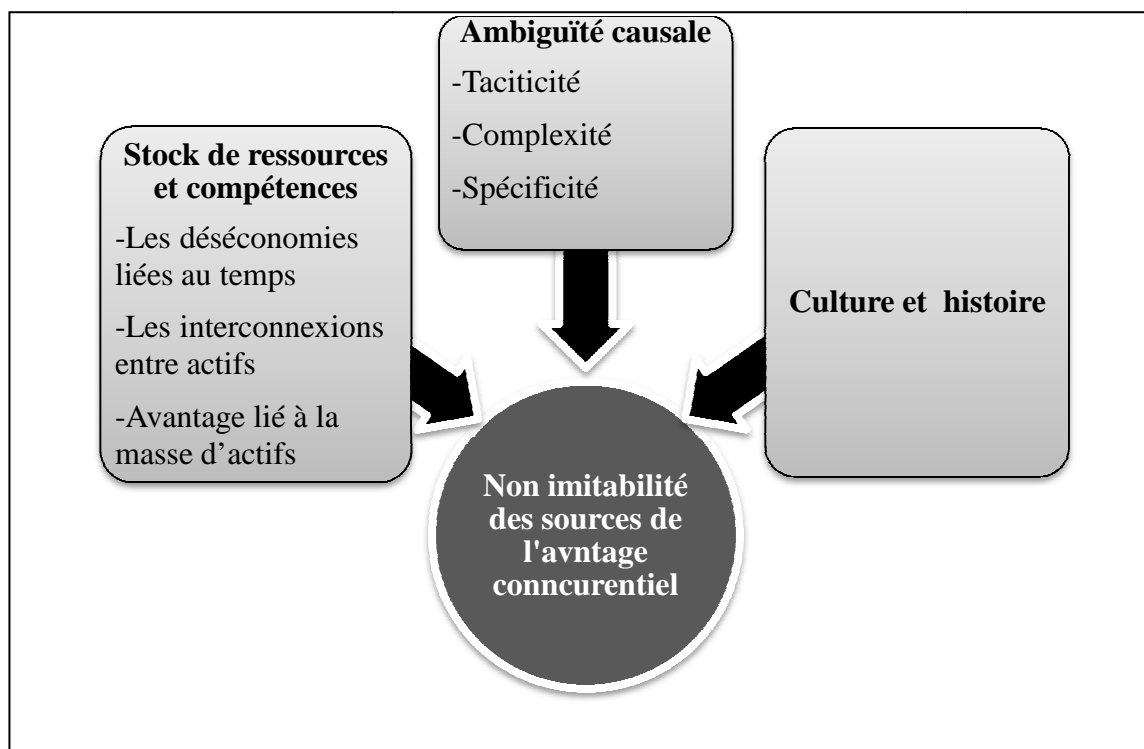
Ambiguïté causale

-Taciticité

-Complexité

-Spécificité

Stock de ressources et compétences

-Les déséconomies liées au temps

-Les interconnexions entre actifs

-Avantage lié à la masse d'actifs

Culture et histoire

Non imitabilité des sources de l'avntage conncurentiel